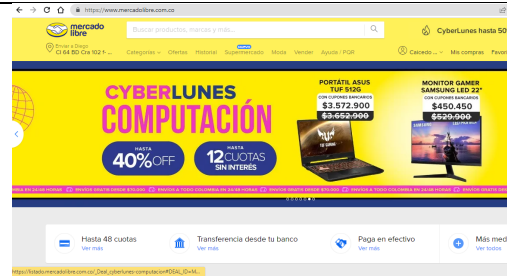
https://www.mercadolibre.com.co

mercado libre

Buscar productos, marcas y más...

CyberLunes hasta 50

Enviar a Diego
Cl 64 BD Cra 102 1- ...

Categorías Ofertas Historial Supermercado Moda Vender Ayuda / PQR

Caicedo Mis compras Favori

CYBERLUNES
COMPUTACIÓN

HASTA
40% OFF

HASTA
12 CUOTAS
SIN INTERÉS

PORTÁTIL ASUS TUF 512G
CON CUPONES BANCARIOS
$3.572.900
$3.652.900

MONITOR GAMER SAMSUNG LED 22"
CON CUPONES BANCARIOS
$450.450
$529.900

EN 24/48 HORAS ENVÍOS GRATIS DESDE $70.000 ENVÍOS A TODO COLOMBIA EN 24/48 HORAS ENVÍOS GRATIS DESDE $70.000 ENVÍOS A TODO COLOMBIA EN 24/48 HORAS ENVÍOS GRATIS DESDE $70.000 ENVÍOS A TODO COLOMBIA EN 24/48 HORAS ENVÍOS GRATIS DESDE

Hasta 48 cuotas
Ver más

Transferencia desde tu banco
Ver más

Paga en efectivo
Ver más

Más med
Ver todos

https://listado.mercadolibre.com.co/_Deal_cyberlunes-computacion#DEAL_ID=M...